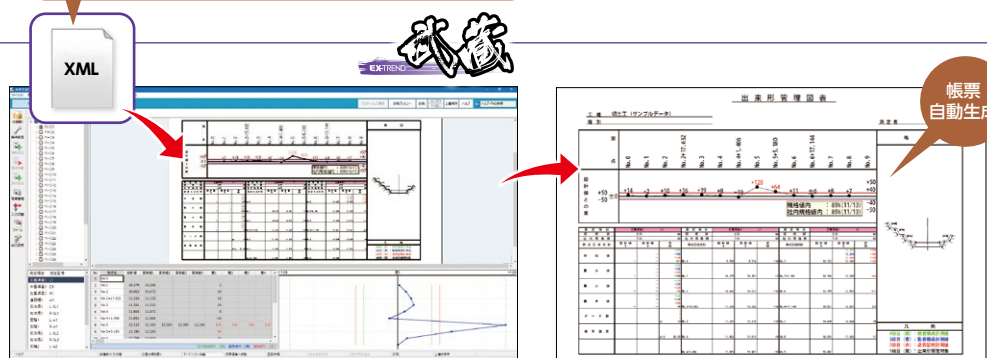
XML

EX-TREND 武蔵

帳票自動生成

出来形管理図表

工種 切土工（サンプルデータ）

No.0
No.1
No.2
No.2+17.632
No.3
No.4
No.4+1.895
No.5
No.5+1.583
No.6
No.6+17.144
No.7
No.8
No.9

+50
+40
-40
-50

+14 +3 +18 +10 +9 +8 +28 +64 +11 +6 +8 +7

規格値内 : 85%(11/13)
社内規格値内 : 85%(11/13)